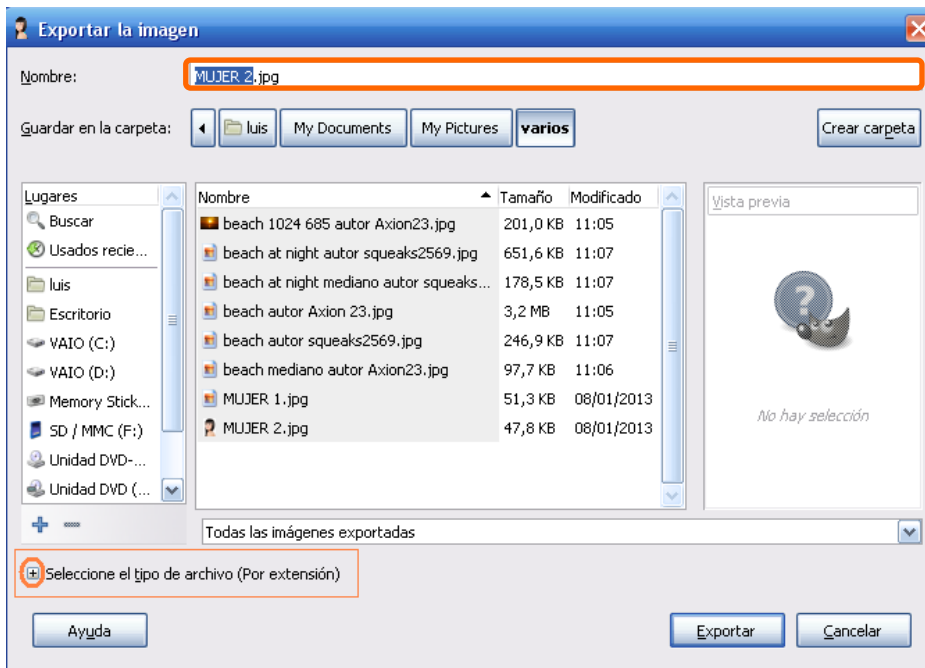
Exportar la imagen

Nombre: MUJER 2.jpg

Guardar en la carpeta: luis My Documents My Pictures varios Crear carpeta

Lugares
Buscar
Usados recie...
luis
Escritorio
VAIO (C:)
VAIO (D:)
Memory Stick...
SD / MMC (F:)
Unidad DVD-...
Unidad DVD (...

| Nombre | Tamaño | Modificado |
|---|---|---|
| beach 1024 685 autor Axion23.jpg | 201,0 KB | 11:05 |
| beach at night autor squeaks2569.jpg | 651,6 KB | 11:07 |
| beach at night mediano autor squeaks... | 178,5 KB | 11:07 |
| beach autor Axion 23.jpg | 3,2 MB | 11:05 |
| beach autor squeaks2569.jpg | 246,9 KB | 11:07 |
| beach mediano autor Axion23.jpg | 97,7 KB | 11:06 |
| MUJER 1.jpg | 51,3 KB | 08/01/2013 |
| MUJER 2.jpg | 47,8 KB | 08/01/2013 |

Vista previa

No hay selección

Todas las imágenes exportadas

Seleccione el tipo de archivo (Por extensión)

Ayuda

Exportar Cancelar